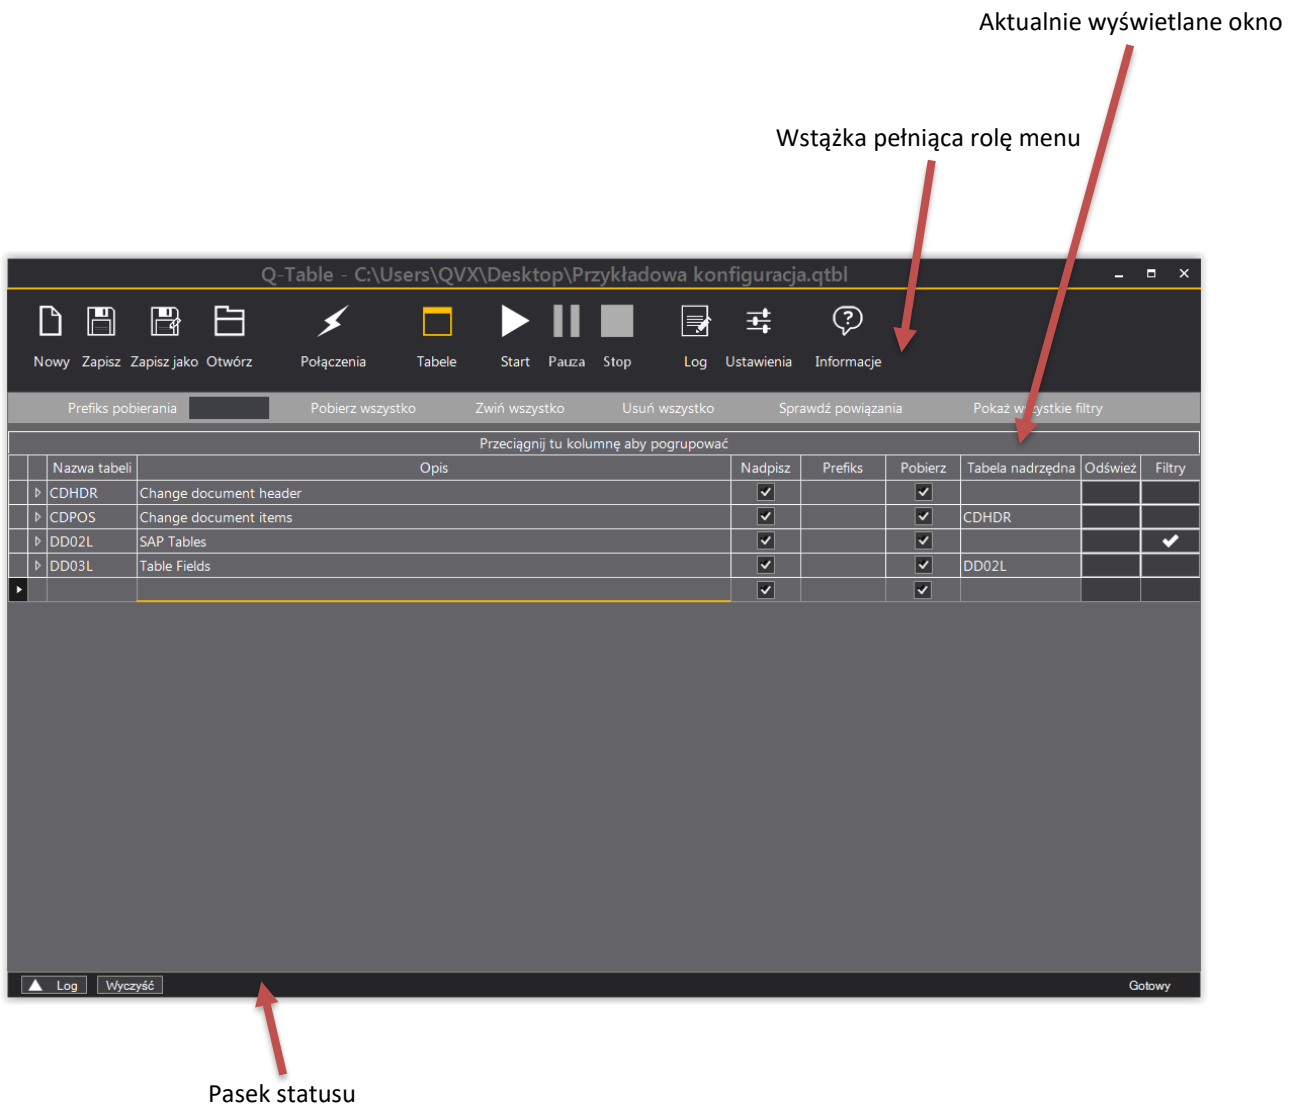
Aktualnie wyświetlane okno

Wstążka pełniąca rolę menu

Q-Table - C:\Users\QVX\Desktop\Przykładowa konfiguracja.qtbl

Nowy Zapisz Zapisz jako Otwórz Połączenia Tabele Start Pauza Stop Log Ustawienia Informacje

Prefiks pobierania Pobierz wszystko Zwiń wszystko Usuń wszystko Sprawdź powiązania Pokaż w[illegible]ystkie filtry

Przeciągnij tu kolumnę aby pogrupować

| Nazwa tabeli | Opis | Nadpisz | Prefiks | Pobierz | Tabela nadrzędna | Odśwież | Filtry |
|---|---|---|---|---|---|---|---|
| CDHDR | Change document header | ✓ | | ✓ | | | |
| CDPOS | Change document items | ✓ | | ✓ | CDHDR | | |
| DD02L | SAP Tables | ✓ | | ✓ | | | ✓ |
| DD03L | Table Fields | ✓ | | ✓ | DD02L | | |
| | | ✓ | | ✓ | | | |

Log Wyczyść Gotowy

Pasek statusu